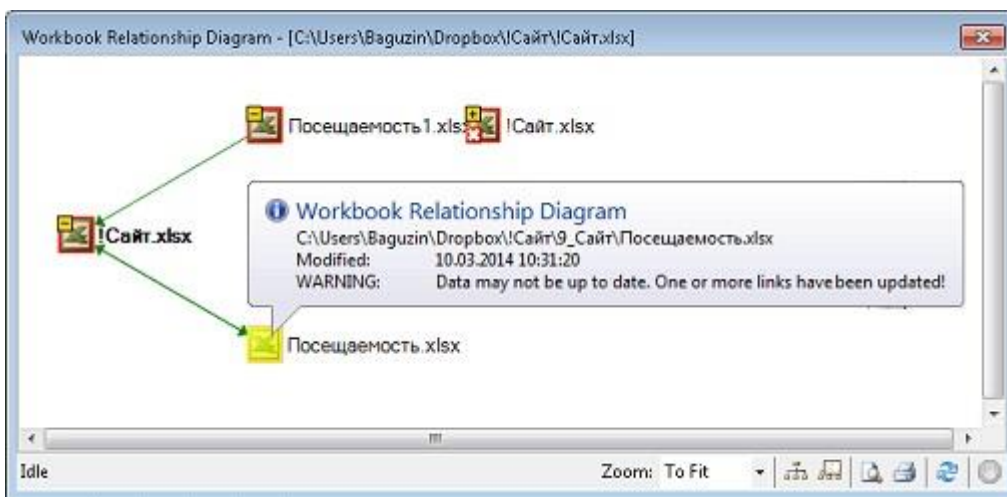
Workbook Relationship Diagram - [C:\Users\Baguzin\Dropbox\!Сайт\!Сайт.xlsx]

Посещаемость1.xlsx

!Сайт.xlsx

!Сайт.xlsx

Workbook Relationship Diagram
C:\Users\Baguzin\Dropbox\!Сайт\9_Сайт\Посещаемость.xlsx
Modified: 10.03.2014 10:31:20
WARNING: Data may not be up to date. One or more links have been updated!

Посещаемость.xlsx

Idle

Zoom: To Fit